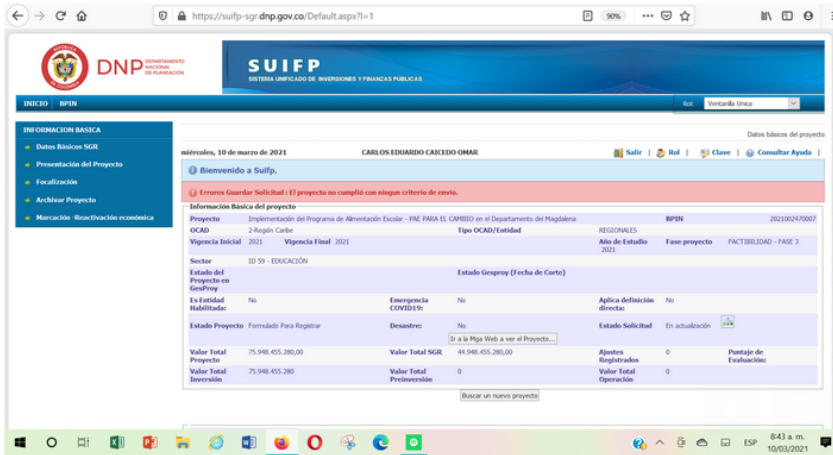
https://suifp-sgr.dnp.gov.co/Default.aspx?l=1

90%

DNP DEPARTAMENTO NACIONAL DE PLANEACIÓN

SUIFP
SISTEMA UNIFICADO DE INVERSIONES Y FINANZAS PÚBLICAS

INICIO BPIN

Rol: Ventanilla Unica

INFORMACION BASICA
Datos Básicos SGR
Presentación del Proyecto
Focalización
Archivar Proyecto
Marcación -Reactivación económica

Datos básicos del proyecto

miércoles, 10 de marzo de 2021 CARLOS EDUARDO CAICEDO OMAR

Salir | Rol | Clave | Consultar Ayuda |

Bienvenido a Suifp.

Errores Guardar Solicitud : El proyecto no cumplió con ningun criterio de envio.

Información Básica del proyecto

| Proyecto | Implementación del Programa de Alimentación Escolar - PAE PARA EL CAMBIO en el Departamento del Magdalena | | | BPIN | 2021002470007 |
|---|---|---|---|---|---|
| OCAD | 2-Región Caribe | Tipo OCAD/Entidad | REGIONALES | | |
| Vigencia Inicial | 2021 Vigencia Final 2021 | | | Año de Estudio 2021 | Fase proyecto FACTIBILIDAD - FASE 3 |
| Sector | ID 59 - EDUCACIÓN | | | | |
| Estado del Proyecto en GesProy | | Estado Gesproy (Fecha de Corte) | | | |
| Es Entidad Habilitada: | No | Emergencia COVID19: | No | Aplica definición directa: | No |
| Estado Proyecto | Formulado Para Registrar | Desastre: | No | Estado Solicitud | En actualización |
| | | | Ir a la Mga Web a ver el Proyecto... | | |
| Valor Total Proyecto | 75.948.455.280,00 | Valor Total SGR | 44.948.455.280,00 | Ajustes Registrados | 0 | Puntaje de Evaluación: |
| Valor Total Inversión | 75.948.455.280 | Valor Total Preinversión | 0 | Valor Total Operación | 0 |

Buscar un nuevo proyecto

ESP 8:43 a. m. 10/03/2021